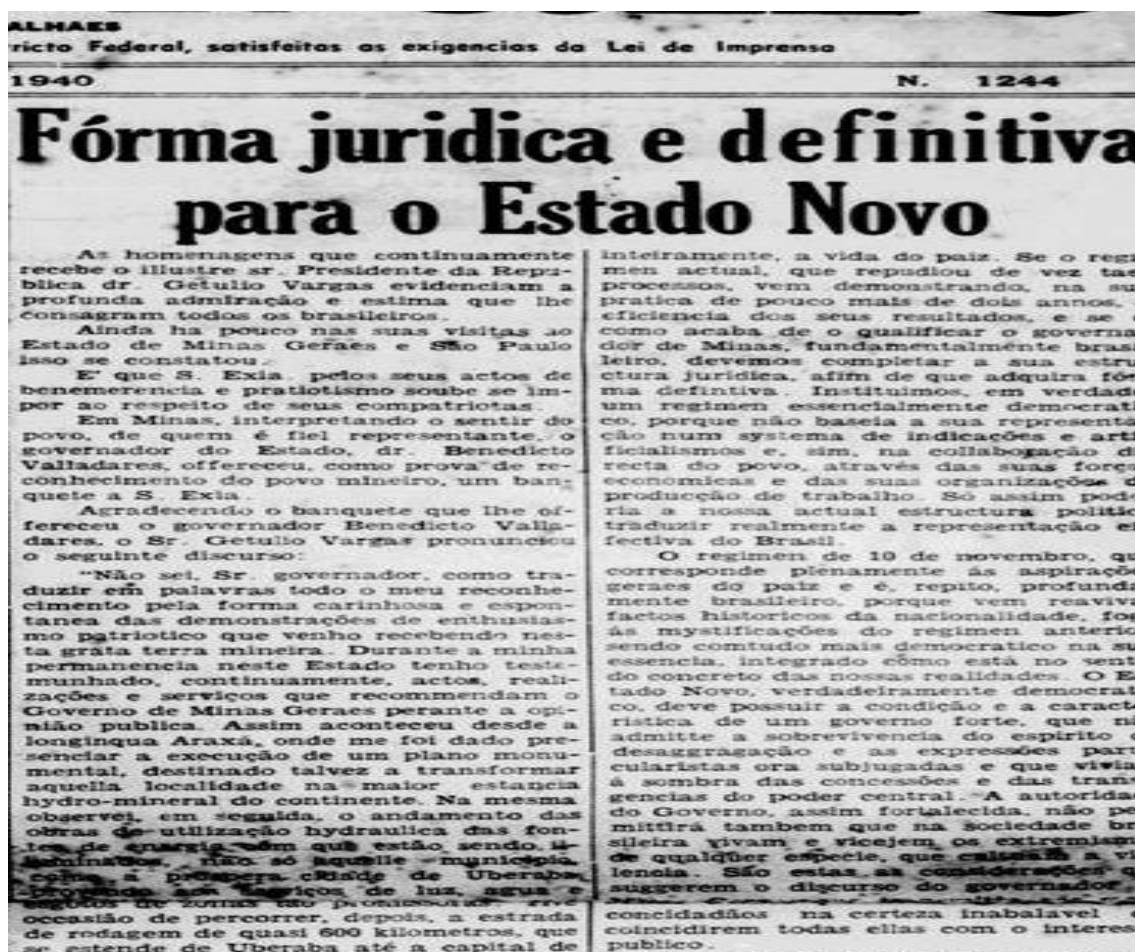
ALHAES
ricto Federal, satisfeitos as exigencias da Lei de Imprensa

1940 N. 1244

Fórma juridica e definitiva para o Estado Novo

As homenagens que continuamente recebe o illustre sr. Presidente da Republica dr. Getulio Vargas evidenciam a profunda admiração e estima que lhe consagram todos os brasileiros.

Ainda ha pouco nas suas visitas ao Estado de Minas Geraes e São Paulo isso se constatou.

E' que S. Exia. pelos seus actos de benemerencia e pratiotismo soube se impor ao respeito de seus compatriotas.

Em Minas, interpretando o sentir do povo, de quem é fiel representante, o governador do Estado, dr. Benedicto Valladares, offereceu, como prova de reconhecimento do povo mineiro, um banquete a S. Exia.

Agradecendo o banquete que lhe offereceu o governador Benedicto Valladares, o Sr. Getulio Vargas pronunciou o seguinte discurso:

"Não sei, Sr. governador, como traduzir em palavras todo o meu reconhecimento pela forma carinhosa e espontanea das demonstrações de enthusiasmo patriotico que venho recebendo nesta grata terra mineira. Durante a minha permanencia neste Estado tenho testemunhado, continuamente, actos, realizações e serviços que recommendam o Governo de Minas Geraes perante a opinião publica. Assim aconteceu desde a longinqua Araxá, onde me foi dado presenciar a execução de um plano monumental, destinado talvez a transformar aquella localidade na maior estancia hydro-mineral do continente. Na mesma observei, em seguida, o andamento das obras de utilização hydraulica das fontes de energia com que estão, sendo, illuminados, não só aquelle municipio, como a prospera cidade de Uberaba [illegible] serviços de luz, agua e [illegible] occasião de percorrer, depois, a estrada de rodagem de quasi 600 kilometros, que se estende de Uberaba até a capital de

inteiramente, a vida do paiz. Se o regimen actual, que repudiou de vez taes processos, vem demonstrando, na su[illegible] pratica de pouco mais de dois annos, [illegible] eficiencia dos seus resultados, e se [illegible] como acaba de o qualificar o governador de Minas, fundamentalmente brasileiro, devemos completar a sua estructura juridica, afim de que adquira fórma definitiva. Instituimos, em verdade, um regimen essencialmente democratico, porque não baseia a sua representação num systema de indicações e artificialismos e, sim, na collaboração di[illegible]recta do povo, através das suas forças economicas e das suas organizações d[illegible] producção de trabalho. Só assim poderia a nossa actual estructura politica traduzir realmente a representação effectiva do Brasil.

O regimen de 10 de novembro, qu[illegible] corresponde plenamente ás aspirações geraes do paiz e é, repito, profundamente brasileiro, porque vem reaviva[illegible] factos historicos da nacionalidade, fo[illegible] ás mystificações do regimen anterio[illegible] sendo comtudo mais democratico na su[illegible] essencia, integrado cómo está no sent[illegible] do concreto das nossas realidades. O E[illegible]tado Novo, verdadeiramente democratico, deve possuir a condição e a caract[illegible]ristica de um governo forte, que n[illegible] admitte a sobrevivencia do espirito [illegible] desaggragação e as expressões part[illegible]cularistas ora subjugadas e que vivia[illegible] á sombra das concessões e das tran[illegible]gencias do poder central. A autorida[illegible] do Governo, assim fortalecida, não pe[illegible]mittirá tambem que na sociedade br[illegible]sileira vivam e vicejem os extremism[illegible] de qualquer especie, que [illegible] a vi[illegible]lencia. São estas as considerações q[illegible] suggerem o discurso do governador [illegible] concidadãos na certeza inabalavel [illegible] coincidirem todas ellas com o interes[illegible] publico.